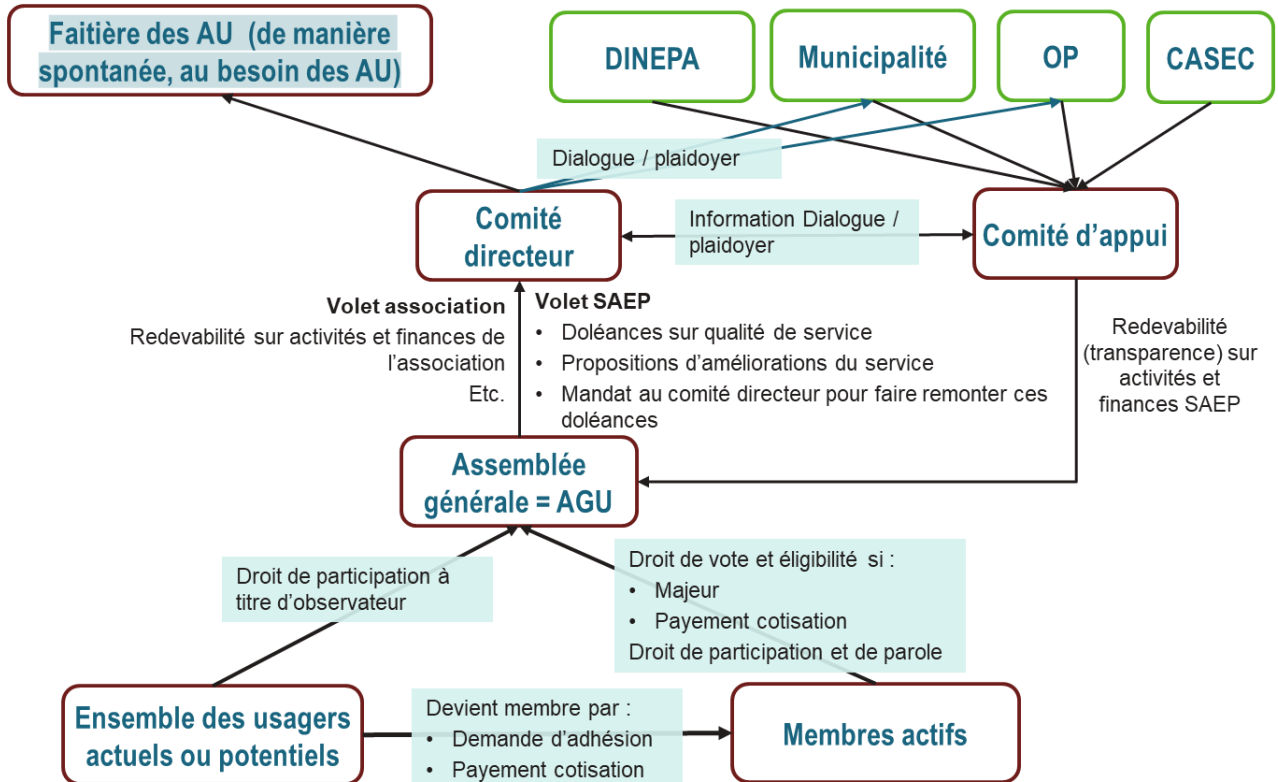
Faitière des AU (de manière spontanée, au besoin des AU)

DINEPA

Municipalité

OP

CASEC

Dialogue / plaidoyer

Comité directeur

Information Dialogue / plaidoyer

Comité d'appui

Volet association

Redevabilité sur activités et finances de l'association

Etc.

Volet SAEP

• Doléances sur qualité de service
• Propositions d'améliorations du service
• Mandat au comité directeur pour faire remonter ces doléances

Redevabilité (transparence) sur activités et finances SAEP

Assemblée générale = AGU

Droit de participation à titre d'observateur

Droit de vote et éligibilité si :
• Majeur
• Payement cotisation
Droit de participation et de parole

Ensemble des usagers actuels ou potentiels

Devient membre par :
• Demande d'adhésion
• Payement cotisation

Membres actifs